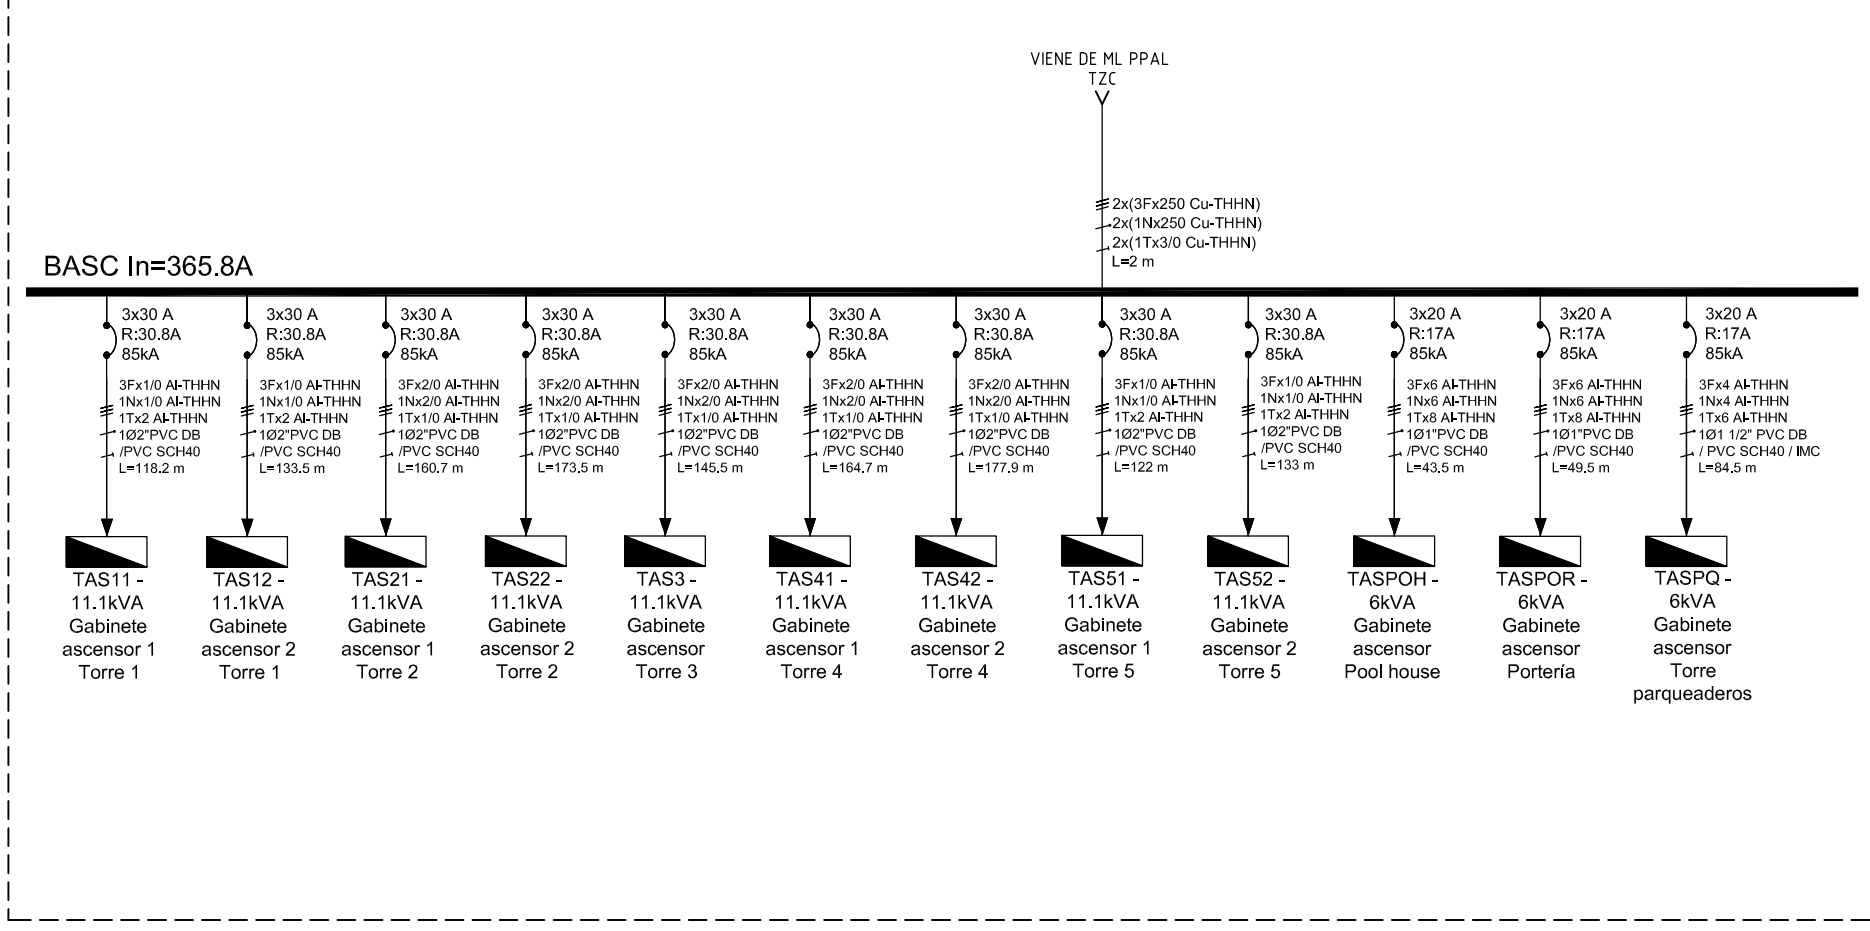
VIENE DE ML PPAL
TZC

2x(3Fx250 Cu-THHN)
2x(1Nx250 Cu-THHN)
2x(1Tx3/0 Cu-THHN)
L=2 m

BASC In=365.8A

3x30 A
R:30.8A
85kA
3Fx1/0 Al-THHN
1Nx1/0 Al-THHN
1Tx2 Al-THHN
1Ø2"PVC DB
/PVC SCH40
L=118.2 m
TAS11 - 11.1kVA Gabinete ascensor 1 Torre 1

3x30 A
R:30.8A
85kA
3Fx1/0 Al-THHN
1Nx1/0 Al-THHN
1Tx2 Al-THHN
1Ø2"PVC DB
/PVC SCH40
L=133.5 m
TAS12 - 11.1kVA Gabinete ascensor 2 Torre 1

3x30 A
R:30.8A
85kA
3Fx2/0 Al-THHN
1Nx2/0 Al-THHN
1Tx1/0 Al-THHN
1Ø2"PVC DB
/PVC SCH40
L=160.7 m
TAS21 - 11.1kVA Gabinete ascensor 1 Torre 2

3x30 A
R:30.8A
85kA
3Fx2/0 Al-THHN
1Nx2/0 Al-THHN
1Tx1/0 Al-THHN
1Ø2"PVC DB
/PVC SCH40
L=173.5 m
TAS22 - 11.1kVA Gabinete ascensor 2 Torre 2

3x30 A
R:30.8A
85kA
3Fx2/0 Al-THHN
1Nx2/0 Al-THHN
1Tx1/0 Al-THHN
1Ø2"PVC DB
/PVC SCH40
L=145.5 m
TAS3 - 11.1kVA Gabinete ascensor Torre 3

3x30 A
R:30.8A
85kA
3Fx2/0 Al-THHN
1Nx2/0 Al-THHN
1Tx1/0 Al-THHN
1Ø2"PVC DB
/PVC SCH40
L=164.7 m
TAS41 - 11.1kVA Gabinete ascensor 1 Torre 4

3x30 A
R:30.8A
85kA
3Fx2/0 Al-THHN
1Nx2/0 Al-THHN
1Tx1/0 Al-THHN
1Ø2"PVC DB
/PVC SCH40
L=177.9 m
TAS42 - 11.1kVA Gabinete ascensor 2 Torre 4

3x30 A
R:30.8A
85kA
3Fx1/0 Al-THHN
1Nx1/0 Al-THHN
1Tx2 Al-THHN
1Ø2"PVC DB
/PVC SCH40
L=122 m
TAS51 - 11.1kVA Gabinete ascensor 1 Torre 5

3x30 A
R:30.8A
85kA
3Fx1/0 Al-THHN
1Nx1/0 Al-THHN
1Tx2 Al-THHN
1Ø2"PVC DB
/PVC SCH40
L=133 m
TAS52 - 11.1kVA Gabinete ascensor 2 Torre 5

3x20 A
R:17A
85kA
3Fx6 Al-THHN
1Nx6 Al-THHN
1Tx8 Al-THHN
1Ø1"PVC DB
/PVC SCH40
L=43.5 m
TASPOH - 6kVA Gabinete ascensor Pool house

3x20 A
R:17A
85kA
3Fx6 Al-THHN
1Nx6 Al-THHN
1Tx8 Al-THHN
1Ø1"PVC DB
/PVC SCH40
L=49.5 m
TASPOR - 6kVA Gabinete ascensor Portería

3x20 A
R:17A
85kA
3Fx4 Al-THHN
1Nx4 Al-THHN
1Tx6 Al-THHN
1Ø1 1/2" PVC DB
/ PVC SCH40 / IMC
L=84.5 m
TASPQ - 6kVA Gabinete ascensor Torre parqueaderos